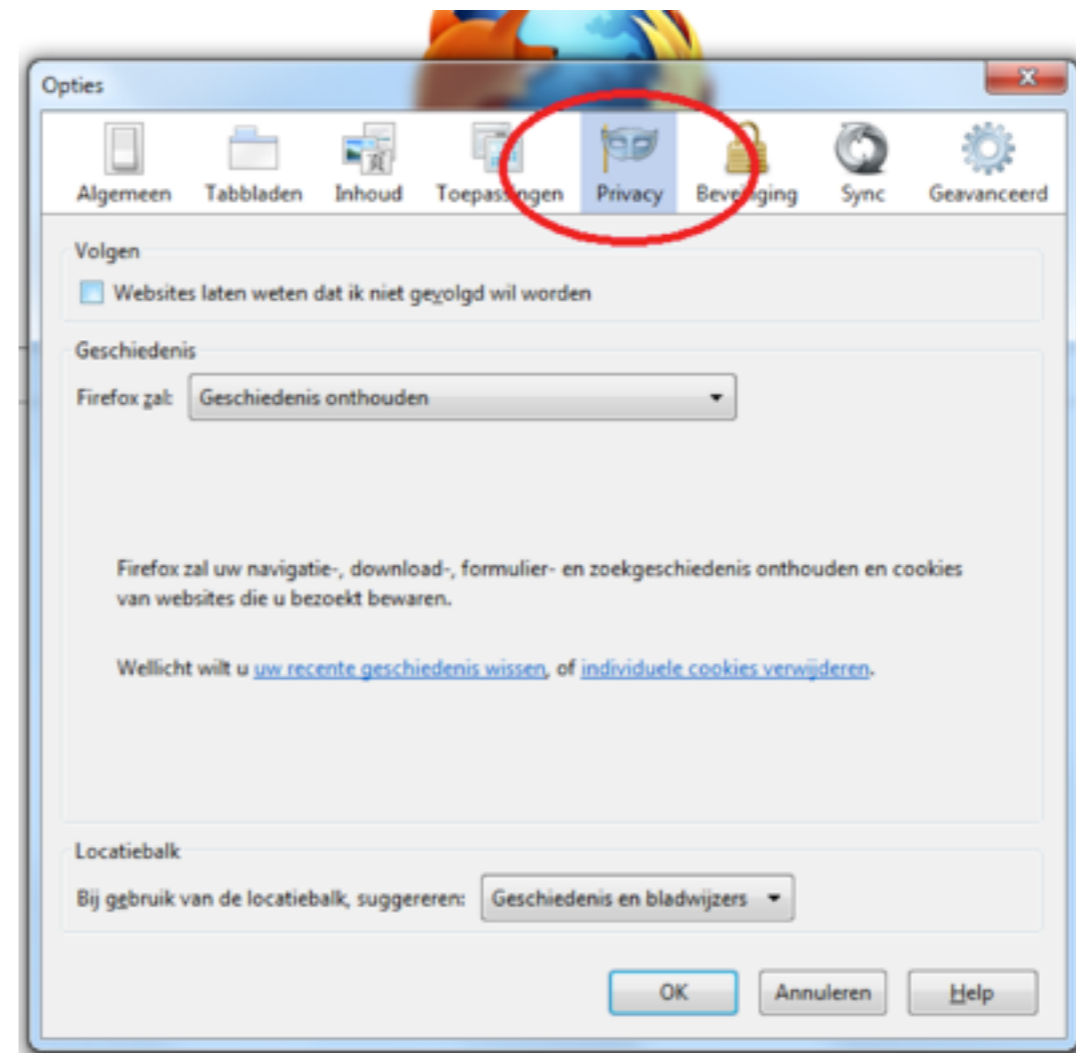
Opties

Algemeen Tabbladen Inhoud Toepassingen Privacy Beveiliging Sync Geavanceerd

Volgen

Websites laten weten dat ik niet gevolgd wil worden

Geschiedenis

Firefox zal: Geschiedenis onthouden

Firefox zal uw navigatie-, download-, formulier- en zoekgeschiedenis onthouden en cookies van websites die u bezoekt bewaren.

Wellicht wilt u uw recente geschiedenis wissen, of individuele cookies verwijderen.

Locatiebalk

Bij gebruik van de locatiebalk, suggereren: Geschiedenis en bladwijzers

OK Annuleren Help